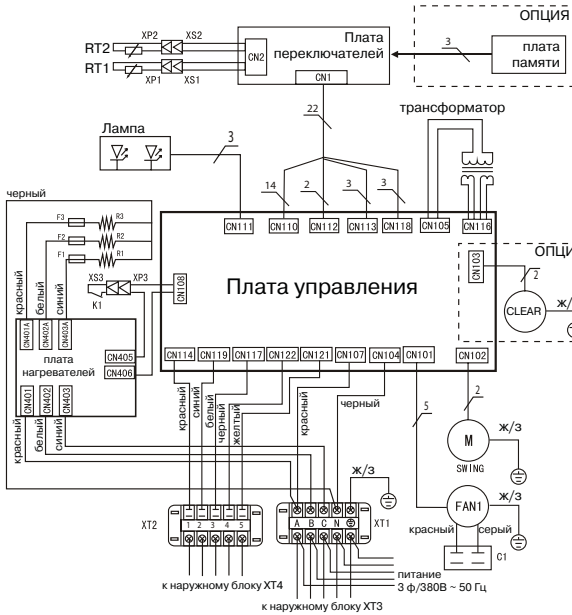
ОПЦИЯ
плата памяти
3
Плата переключателей
CN2
CN1
RT2
RT1
XP2
XS2
XP1
XS1
22
трансформатор
Лампа
3
14
2
3
3
черный
CN111
CN110
CN112
CN113
CN118
CN105
CN116
F3
F2
F1
R3
R2
R1
ОПЦИ
CN103
2
CLEAR
ж/
XS3
XP3
K1
CN108
Плата управления
красный
белый
синий
CN401A
CN402A
CN403A
плата нагревателей
CN405
CN406
CN114
CN119
CN117
CN122
CN121
CN107
CN104
CN101
CN102
CN401
CN402
CN403
красный
синий
белый
черный
желтый
красный
черный
2
5
M
SWING
ж/з
красный
белый
синий
ж/з
FAN1
ж/з
красный
серый
C1
XT2
1 2 3 4 5
A B C N
XT1
к наружному блоку XT4
питание
3 ф/380В ~ 50 Гц
к наружному блоку XT3